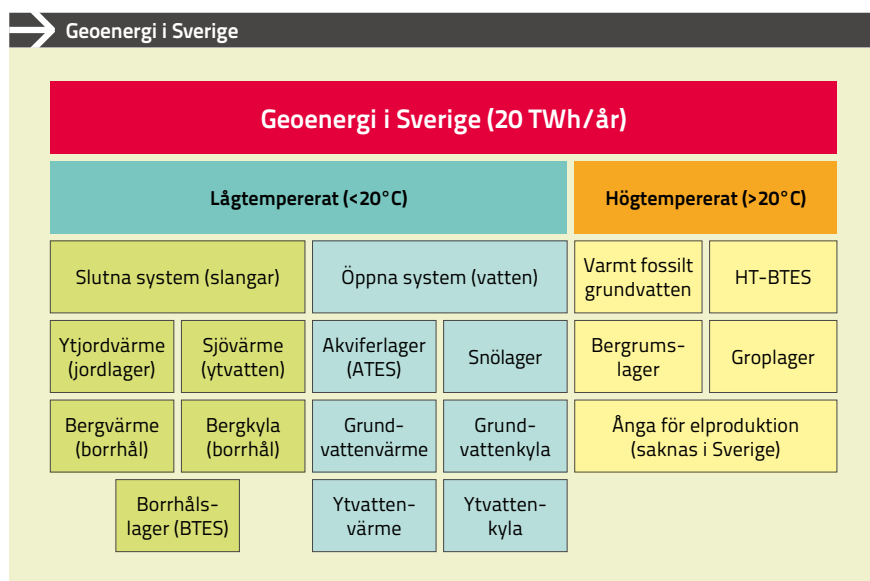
Geoenergi i Sverige

Geoenergi i Sverige (20 TWh/år)

Lågtempererat (<20°C)

Högtempererat (>20°C)

Slutna system (slangar)

Öppna system (vatten)

Varmt fossilt grundvatten

HT-BTES

Ytjordvärme (jordlager)

Sjövärme (ytvatten)

Akviferlager (ATES)

Snölager

Bergrumslager

Groplager

Bergvärme (borrhål)

Bergkyla (borrhål)

Grundvattenvärme

Grundvattenkyla

Ånga för elproduktion (saknas i Sverige)

Borrhålslager (BTES)

Ytvattenvärme

Ytvattenkyla